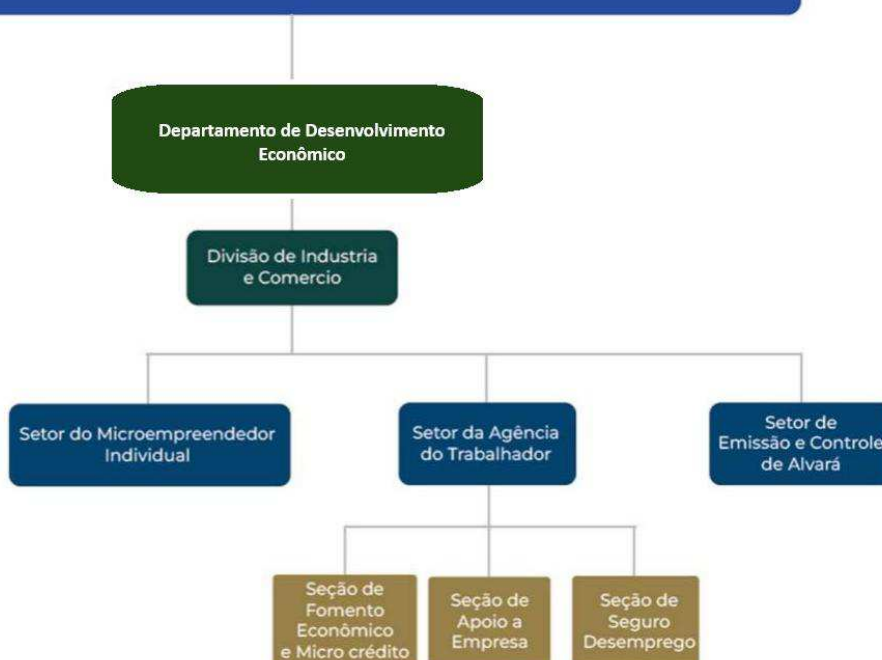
Departamento de Desenvolvimento Econômico

Divisão de Industria e Comercio

Setor do Microempreendedor Individual

Setor da Agência do Trabalhador

Setor de Emissão e Controle de Alvará

Seção de Fomento Econômico e Micro crédito

Seção de Apoio a Empresa

Seção de Seguro Desemprego